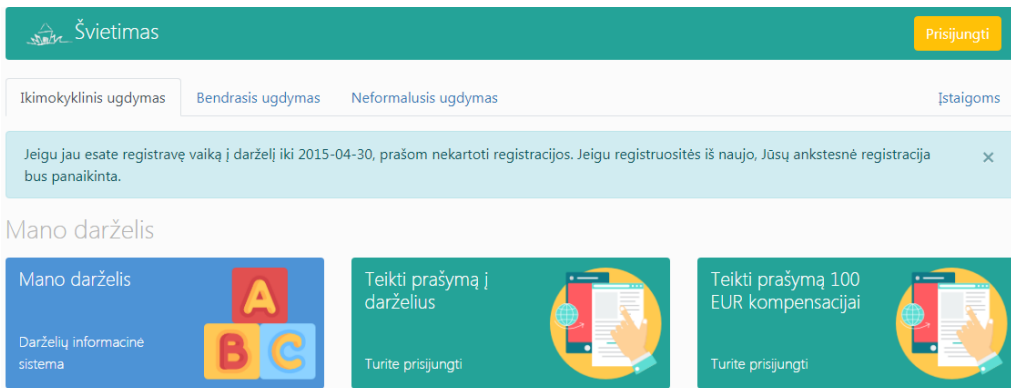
Švietimas

Prisijungti

Ikimokyklinis ugdymas | Bendrasis ugdymas | Neformalusis ugdymas | Įstaigoms

Jeigu jau esate registravę vaiką į darželį iki 2015-04-30, prašom nekartoti registracijos. Jeigu registruositės iš naujo, Jūsų ankstesnė registracija bus panaikinta.

×

Mano darželis

Mano darželis

Darželių informacinė sistema

A B C

Teikti prašymą į darželius

Turite prisijungti

Teikti prašymą 100 EUR kompensacijai

Turite prisijungti